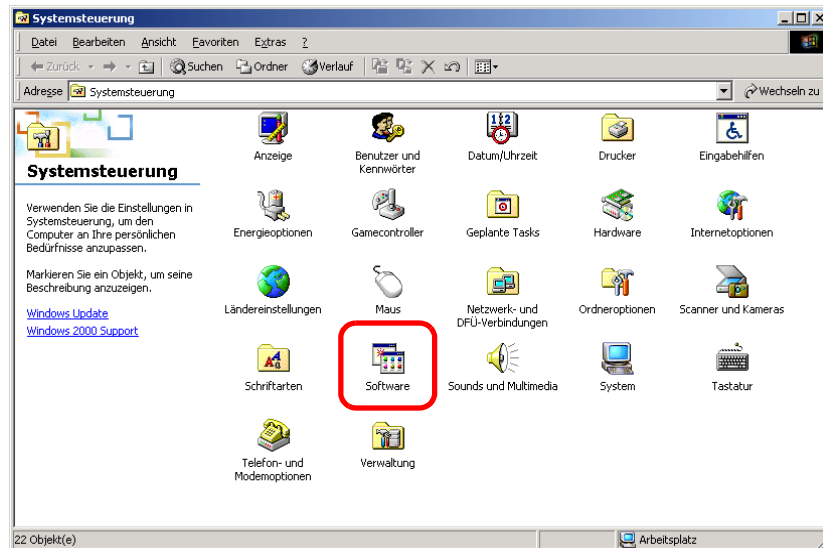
Systemsteuerung

Datei Bearbeiten Ansicht Favoriten Extras ?

Zurück Suchen Ordner Verlauf

Adresse Systemsteuerung

Wechseln zu

Systemsteuerung

Verwenden Sie die Einstellungen in Systemsteuerung, um den Computer an Ihre persönlichen Bedürfnisse anzupassen.

Markieren Sie ein Objekt, um seine Beschreibung anzuzeigen.

Windows Update
Windows 2000 Support

Anzeige
Benutzer und Kennwörter
Datum/Uhrzeit
Drucker
Eingabehilfen
Energieoptionen
Gamecontroller
Geplante Tasks
Hardware
Internetoptionen
Ländereinstellungen
Maus
Netzwerk- und DFÜ-Verbindungen
Ordneroptionen
Scanner und Kameras
Schriftarten
Software
Sounds und Multimedia
System
Tastatur
Telefon- und Modemoptionen
Verwaltung

22 Objekt(e)
Arbeitsplatz